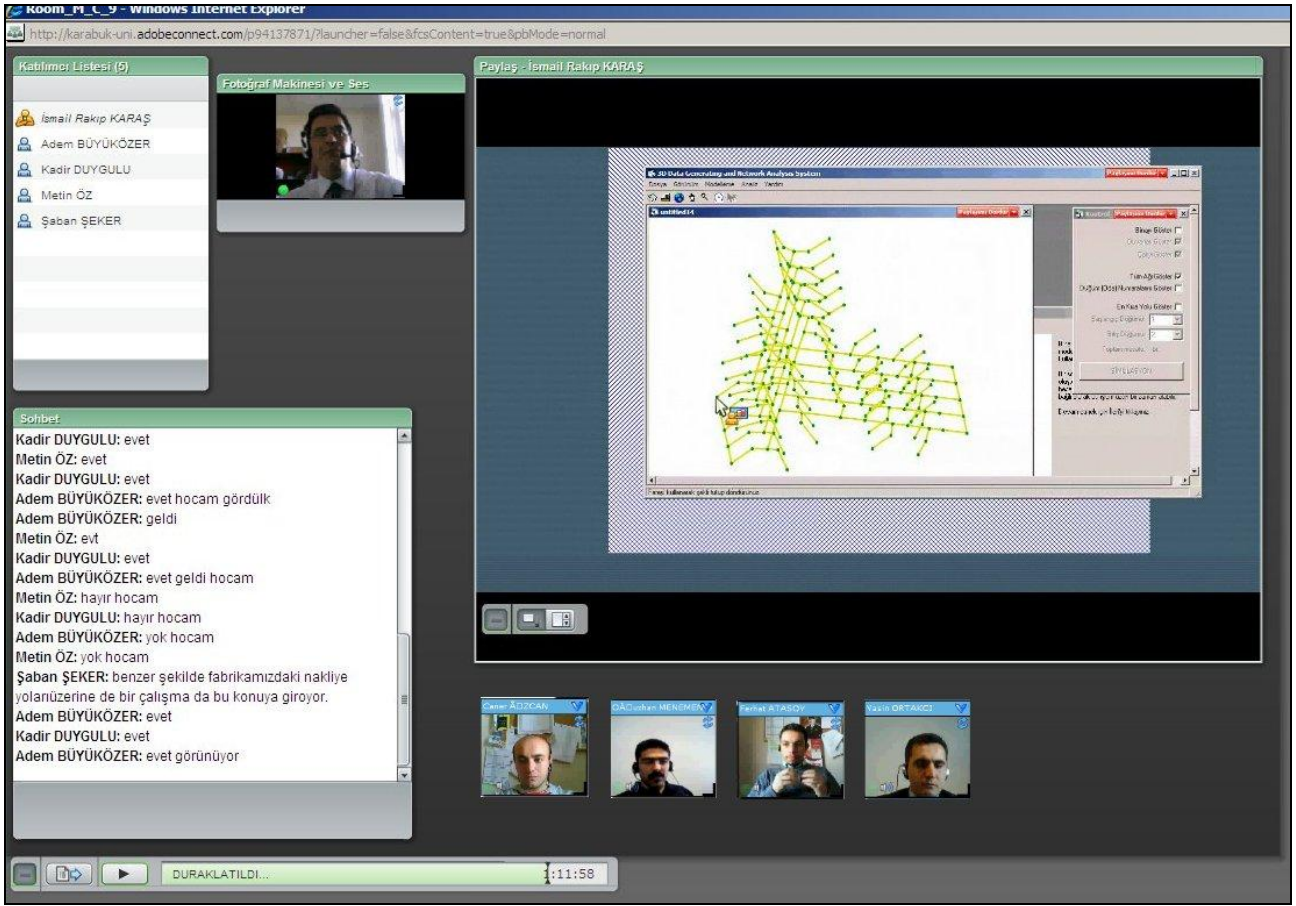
Room_M_C_9 - Windows Internet Explorer

http://karabuk-uni.adobeconnect.com/p94137871/?launcher=false&fcsContent=true&pbMode=normal

Katılımcı Listesi (5)

İsmail Rakıp KARAŞ
Adem BÜYÜKÖZER
Kadir DUYGULU
Metin ÖZ
Şaban ŞEKER

Fotoğraf Makinesi ve Ses

Paylaş - İsmail Rakıp KARAŞ

3D Data Generating and Network Analysis System

untitled14

Paylaşımı Durdur

Tüm Ağı Göster

Dolaşım Yolu Göster

SİMÜLASYON

Sohbet

Kadir DUYGULU: evet
Metin ÖZ: evet
Kadir DUYGULU: evet
Adem BÜYÜKÖZER: evet hocam gördülk
Adem BÜYÜKÖZER: geldi
Metin ÖZ: evt
Kadir DUYGULU: evet
Adem BÜYÜKÖZER: evet geldi hocam
Metin ÖZ: hayır hocam
Kadir DUYGULU: hayır hocam
Adem BÜYÜKÖZER: yok hocam
Metin ÖZ: yok hocam
Şaban ŞEKER: benzer şekilde fabrikamızdaki nakliye yolanüzerine de bir çalışma da bu konuya giroyor.
Adem BÜYÜKÖZER: evet
Kadir DUYGULU: evet
Adem BÜYÜKÖZER: evet görünüyor

Caner ÃZCAN
OÄŸuzhan MENEMEN
Ferhat ATASOY
Yasin ORTAKCI

DURAKLATILDI...
1:11:58